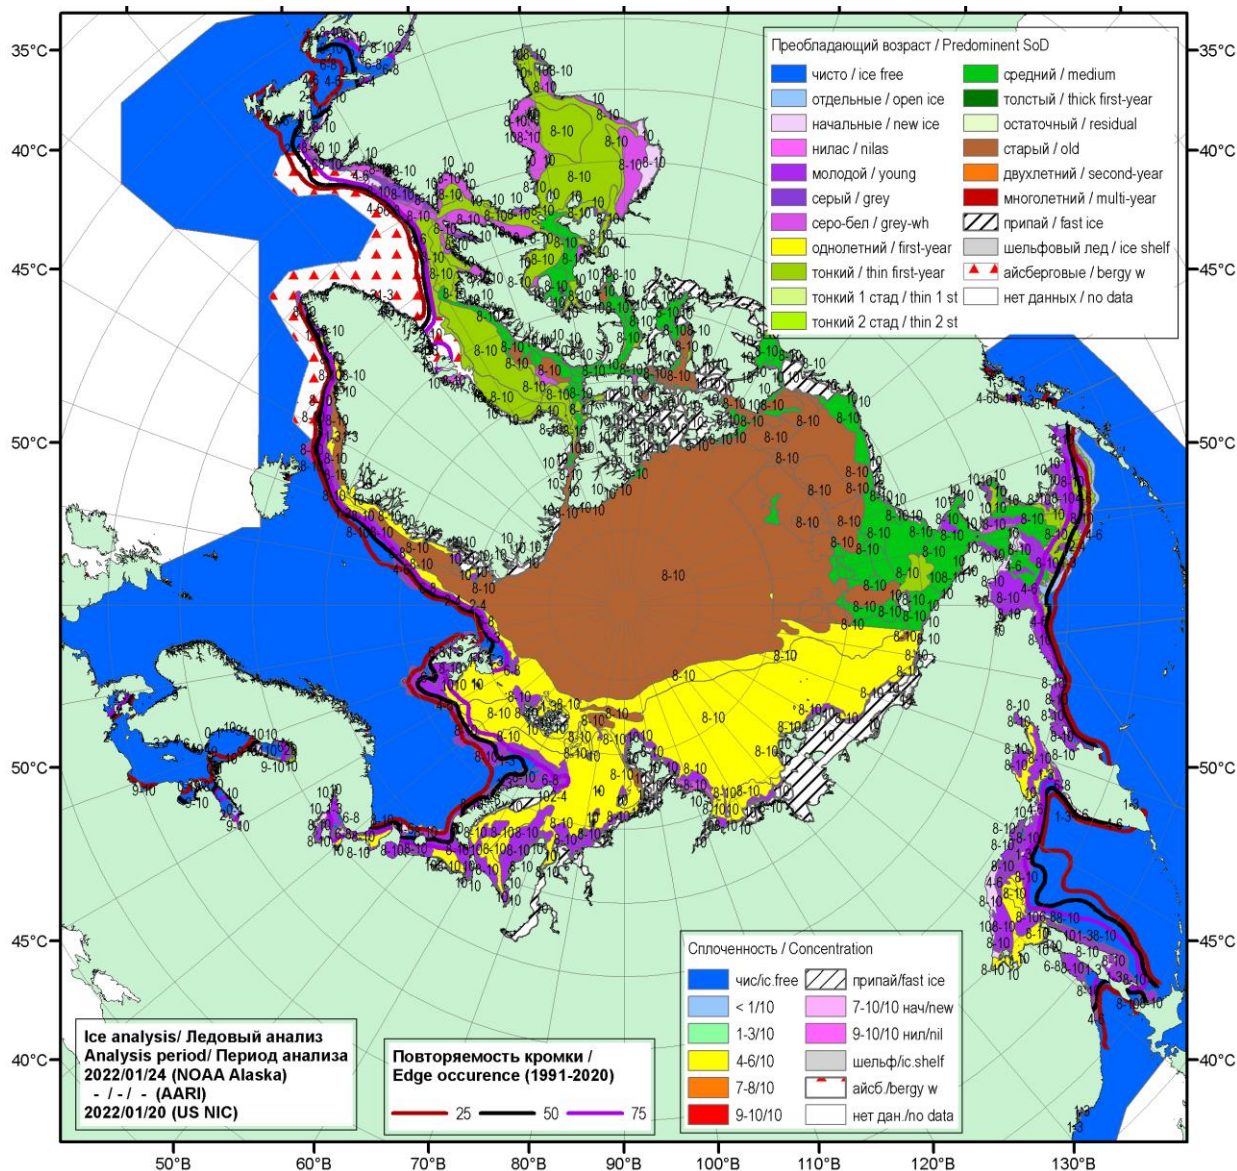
Преобладающий возраст / Predominent SoD

| | | | |
|---|---|---|---|
| чисто / ice free | | средний / medium | |
| отдельные / open ice | | толстый / thick first-year | |
| начальные / new ice | | остаточный / residual | |
| нилас / nilas | | старый / old | |
| молодой / young | | двухлетний / second-year | |
| серый / grey | | многолетний / multi-year | |
| серо-бел / grey-wh | | припай / fast ice | |
| однолетний / first-year | | шельфовый лед / ice shelf | |
| тонкий / thin first-year | | айсберговые / bergy w | |
| тонкий 1 стад / thin 1 st | | нет данных / no data | |
| тонкий 2 стад / thin 2 st | | | |

Сплоченность / Concentration

| | |
|---|---|
| чис/ic.free | припай/fast ice |
| < 1/10 | 7-10/10 нач/new |
| 1-3/10 | 9-10/10 нил/nil |
| 4-6/10 | шельф/ic.shelf |
| 7-8/10 | айсб./bergy w |
| 9-10/10 | нет дан./no data |

Ice analysis/ Ледовый анализ
Analysis period/ Период анализа
2022/01/24 (NOAA Alaska)
- / - / - (AARI)
2022/01/20 (US NIC)

Повторяемость кромки /
Edge occurence (1991-2020)
25 50 75

35°C 40°C 45°C 50°C 50°C 45°C 40°C
35°C 40°C 45°C 50°C 50°C 45°C 40°C
50°B 60°B 70°B 80°B 90°B 100°B 110°B 120°B 130°B

8-10 10 4-6 1-3 9-10 6-8 2-4